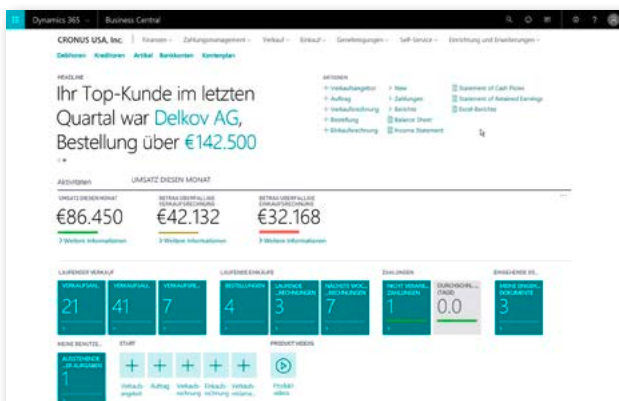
Dynamics 365 | Business Central

CRONUS USA, Inc. | Finanzen Zahlungsmanagement Verkauf Einkauf Genehmigungen Self-Service Einrichtung und Erweiterungen

Debitoren Kreditoren Artikel Bankkonten Kontenplan

HEADLINE

Ihr Top-Kunde im letzten Quartal war Delkov AG, Bestellung über €142.500

AKTIONEN

+ Verkaufsangebot
+ Auftrag
+ Verkaufsrechnung
+ Bestellung
+ Einkaufsrechnung

> New
> Zahlungen
> Berichte
Balance Sheet
Income Statement

Statement of Cash Flows
Statement of Retained Earnings
Excel-Berichte

Aktivitäten UMSATZ DIESEN MONAT

UMSATZ DIESEN MONAT
€86.450
> Weitere Informationen

BETRAG ÜBERFÄLLIGE VERKAUFSRECHNUNG
€42.132
> Weitere Informationen

BETRAG ÜBERFÄLLIGE EINKAUFSRECHNUNG
€32.168
> Weitere Informationen

LAUFENDER VERKAUF
VERKAUFSAU... 21
VERKAUFSAU... 41
VERKAUFSR... 7

LAUFENDE EINKÄUFE
BESTELLUNGEN 4
LAUFENDE ...RECHNUNGEN 3
NÄCHSTE WOC... ...RECHNUNGEN 7

ZAHLUNGEN
NICHT VERARB... ZAHLUNGEN 1
DURCHSCHN... (TAGE) 0.0

EINGEHENDE DO...
MEINE EINGEH... DOKUMENTE 3

MEINE BENUTZE...
AUSSTEHENDE ...AUFGABEN 1

START
Verkaufsangebot Auftrag Verkaufsrechnung Einkaufsrechnung Verkaufsreklama...

PRODUKTVIDEOS
Produktvideos